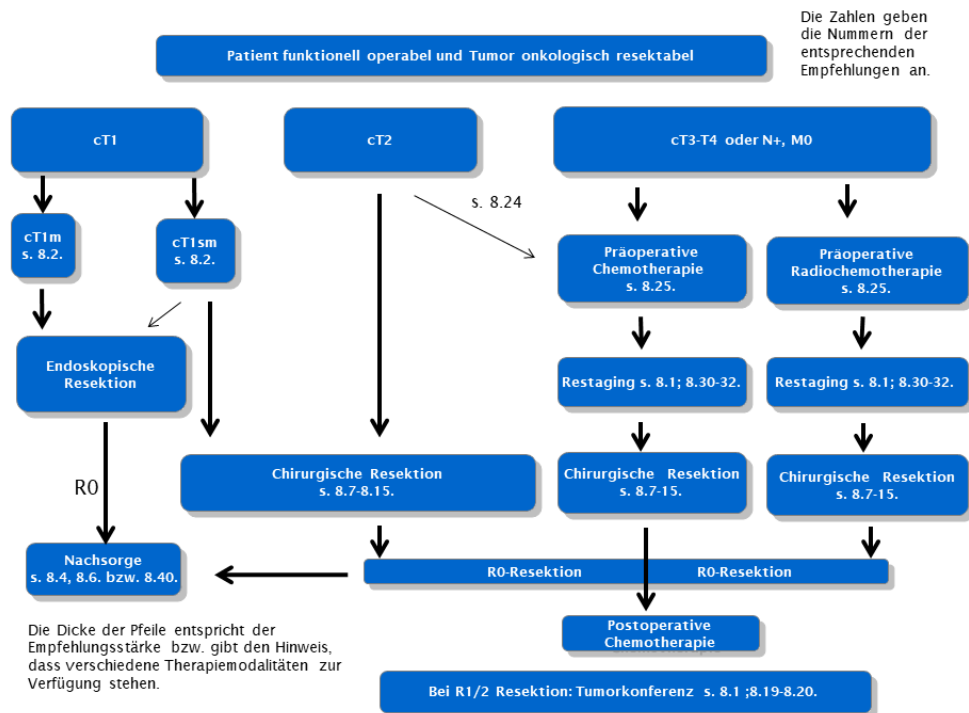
Die Zahlen geben die Nummern der entsprechenden Empfehlungen an.

Patient funktionell operabel und Tumor onkologisch resektabel

cT1

cT2

cT3-T4 oder N+, M0

cT1m s. 8.2.

cT1sm s. 8.2.

s. 8.24

Präoperative Chemotherapie s. 8.25.

Präoperative Radiochemotherapie s. 8.25.

Endoskopische Resektion

Restaging s. 8.1; 8.30-32.

Restaging s. 8.1; 8.30-32.

R0

Chirurgische Resektion s. 8.7-8.15.

Chirurgische Resektion s. 8.7-15.

Chirurgische Resektion s. 8.7-15.

Nachsorge s. 8.4, 8.6. bzw. 8.40.

R0-Resektion

R0-Resektion

Postoperative Chemotherapie

Die Dicke der Pfeile entspricht der Empfehlungsstärke bzw. gibt den Hinweis, dass verschiedene Therapiemodalitäten zur Verfügung stehen.

Bei R1/2 Resektion: Tumorkonferenz s. 8.1 ;8.19-8.20.